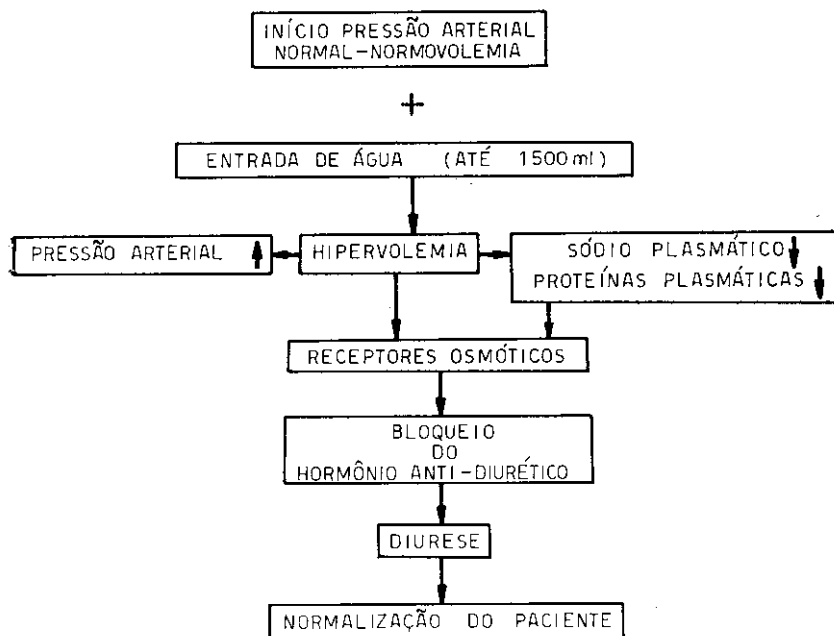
INÍCIO PRESSÃO ARTERIAL NORMAL-NORMOVOLEMIA

+

ENTRADA DE ÁGUA (ATÉ 1500 ml)

PRESSÃO ARTERIAL ↑

HIPERVOLEMIA

SÓDIO PLASMÁTICO ↓
PROTEÍNAS PLASMÁTICAS ↓

RECEPTORES OSMÓTICOS

BLOQUEIO DO HORMÔNIO ANTI-DIURÉTICO

DIURESE

NORMALIZAÇÃO DO PACIENTE